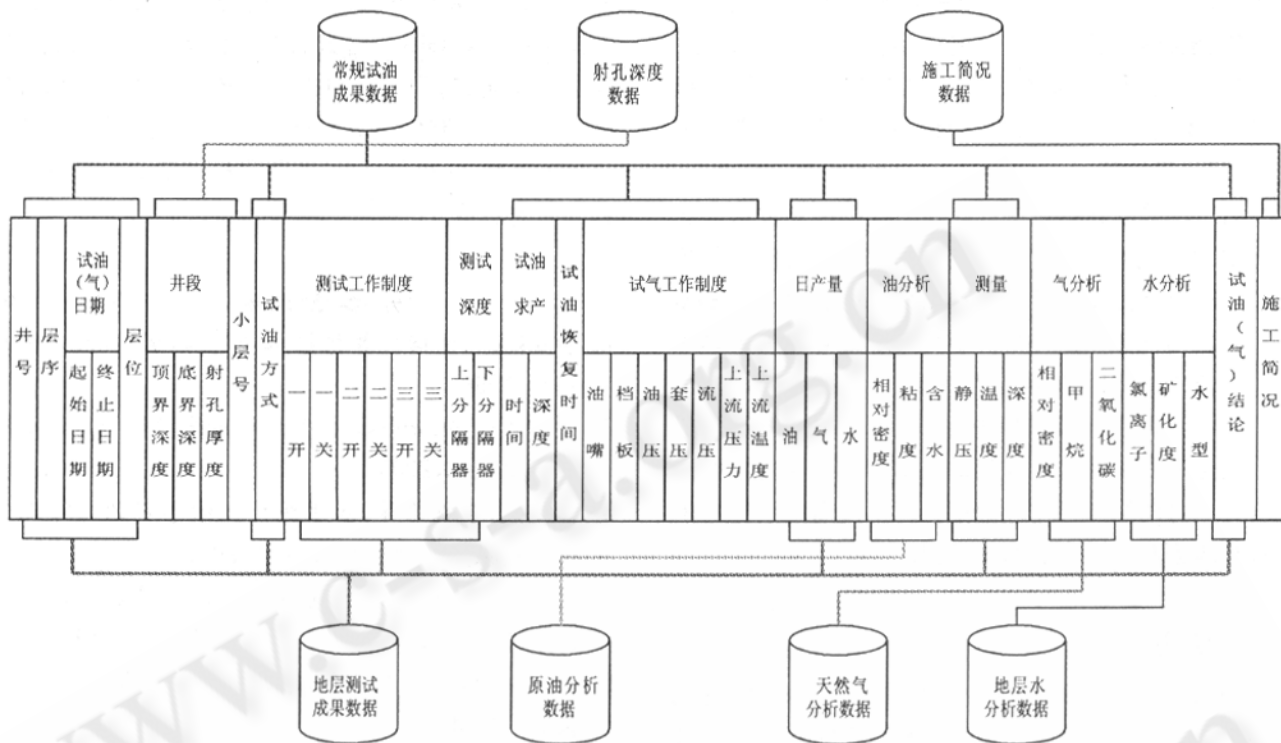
常规试油成果数据

射孔深度数据

施工简况数据

井号

层序

试油(气)日期

起始日期

终止日期

层位

井段

顶界深度

底界深度

射孔厚度

小层号

试油方式

测试工作制度

一开

一关

二开

二关

三开

三关

测试深度

上分隔器

下分隔器

试油求产

时间

深度

试油恢复时间

试气工作制度

油嘴

档板

油压

套压

流压

上流压力

上流温度

日产量

油

气

水

油分析

相对密度

粘度

含水

测量

静压

温度

深度

气分析

相对密度

甲烷

二氧化碳

水分析

氯离子

矿化度

水型

试油(气)结论

施工简况

地层测试成果数据

原油分析数据

天然气分析数据

地层水分析数据

www.c-s-a.org.cn